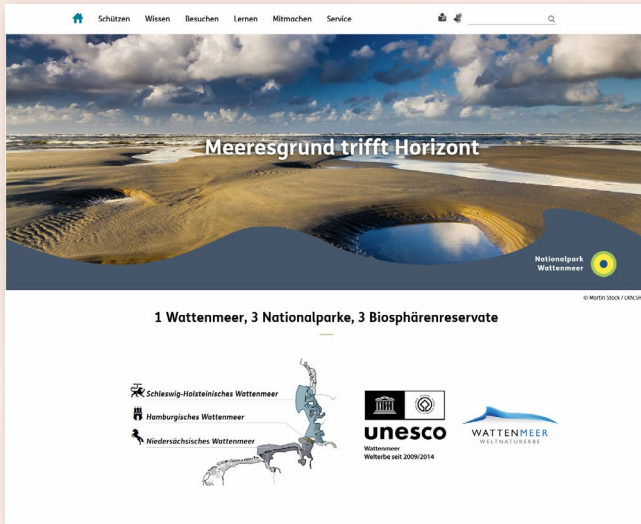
Schützen Wissen Besuchen Lernen Mitmachen Service

Meeresgrund trifft Horizont

Nationalpark Wattenmeer

© Martin Stock / LKN.SH

1 Wattenmeer, 3 Nationalparke, 3 Biosphärenreservate

Schleswig-Holsteinisches Wattenmeer

Hamburgisches Wattenmeer

Niedersächsisches Wattenmeer

unesco

Wattenmeer Welterbe seit 2009/2014

WATTENMEER WELTNATURERBE